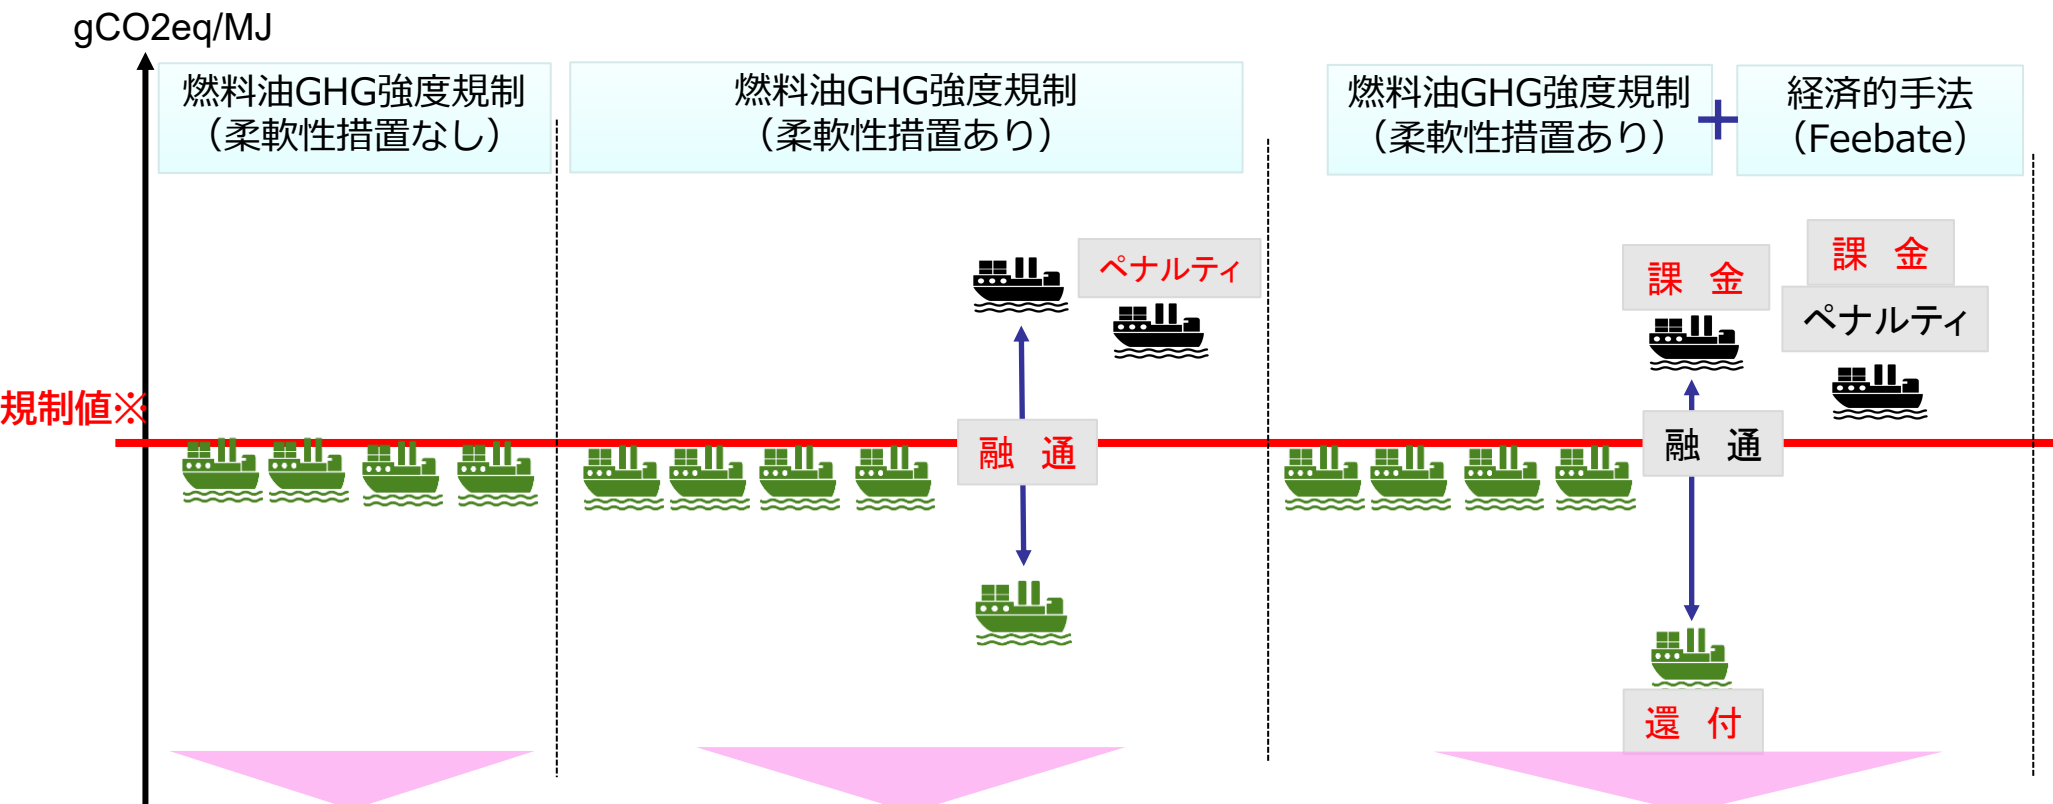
gCO2eq/MJ

燃料油GHG強度規制（柔軟性措置なし）

燃料油GHG強度規制（柔軟性措置あり）

燃料油GHG強度規制（柔軟性措置あり）

+

経済的手法（Feebate）

規制値※

ペナルティ

融　通

課　金

課　金

ペナルティ

融　通

還　付